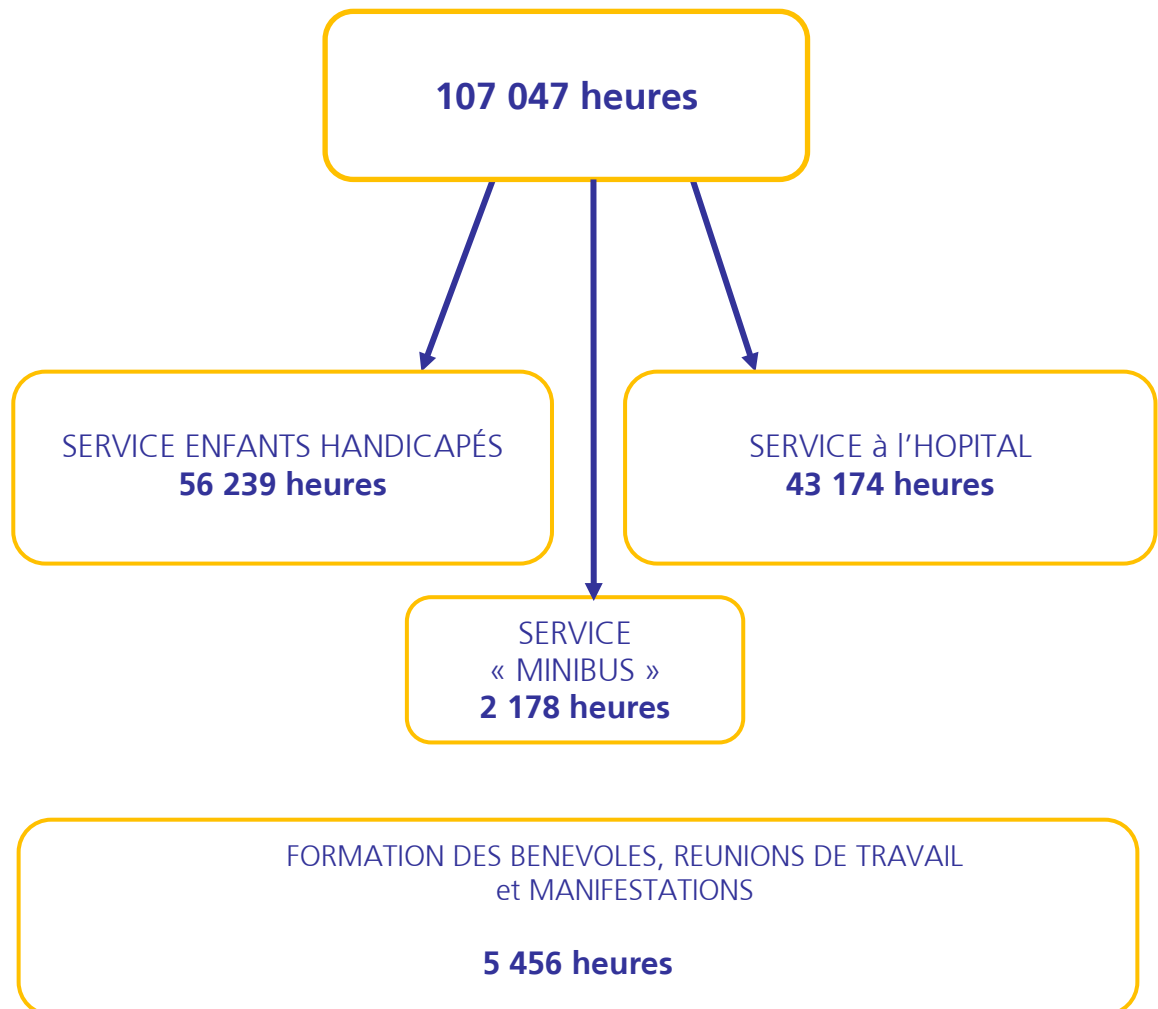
107 047 heures

SERVICE ENFANTS HANDICAPÉS
56 239 heures

SERVICE à l'HOPITAL
43 174 heures

SERVICE
« MINIBUS »
2 178 heures

FORMATION DES BENEVOLES, REUNIONS DE TRAVAIL et MANIFESTATIONS

5 456 heures